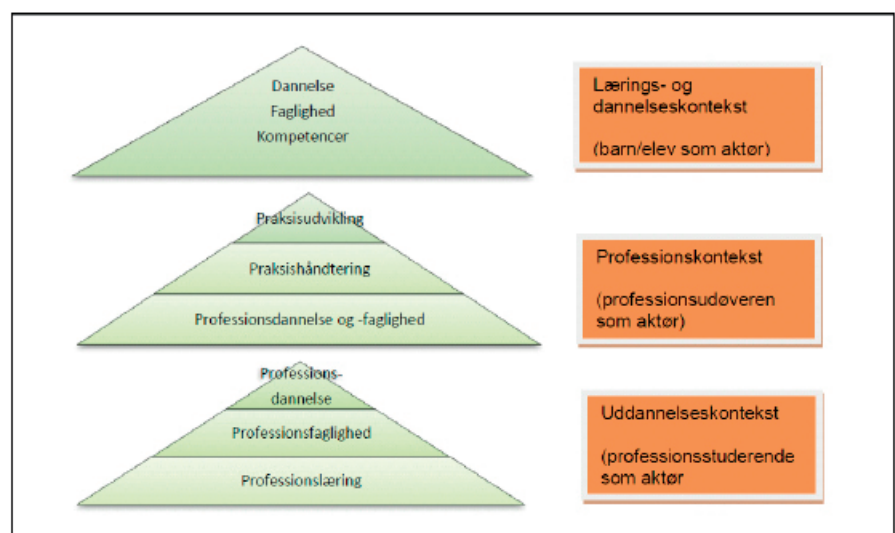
Dannelse
Faglighed
Kompetencer

Lærings- og dannelseskontekst

(barn/elev som aktør)

Praksisudvikling
Praksishåndtering
Professionsdannelse og -faglighed

Professionskontekst

(professionsudøveren som aktør)

Professions-
dannelse
Professionsfaglighed
Professionslæring

Uddannelseskontekst

(professionsstuderende som aktør